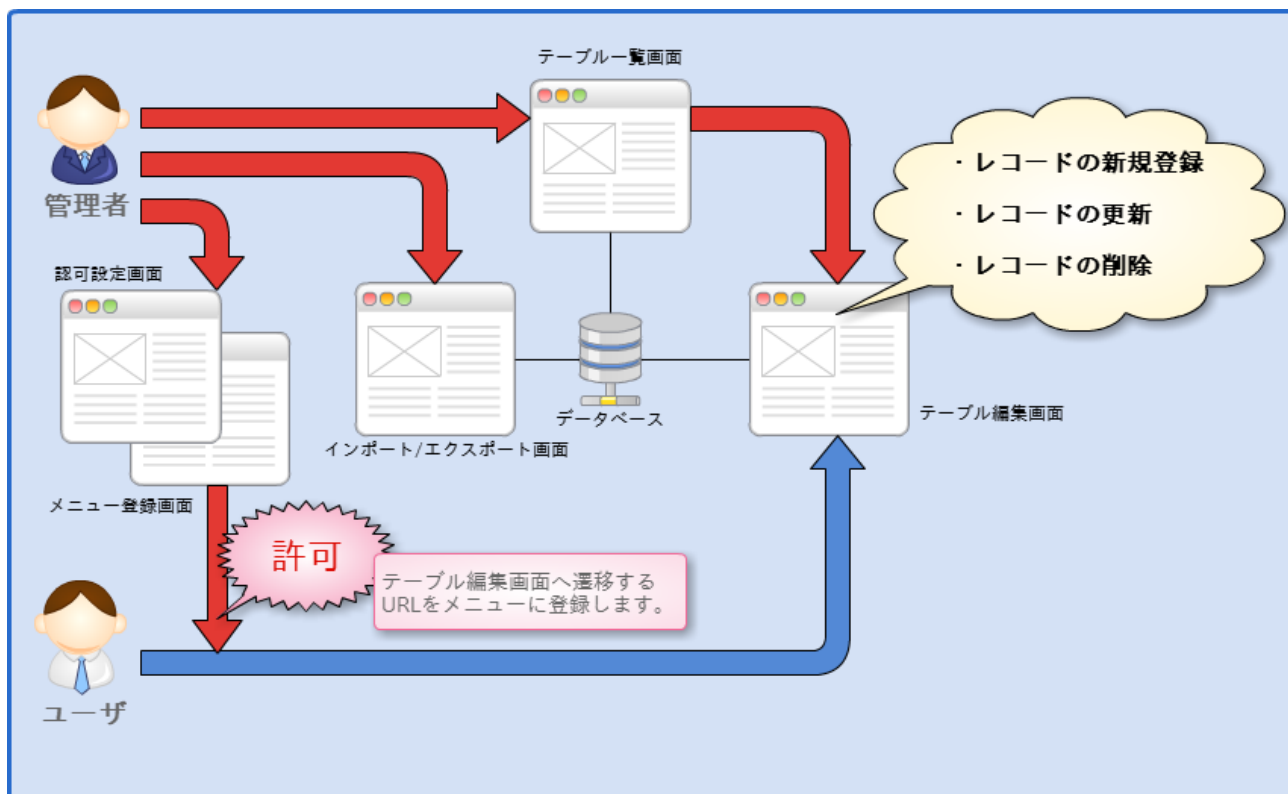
テーブル一覧画面

管理者

・レコードの新規登録
・レコードの更新
・レコードの削除

認可設定画面

データベース

インポート/エクスポート画面

テーブル編集画面

メニュー登録画面

許可

テーブル編集画面へ遷移するURLをメニューに登録します。

ユーザ